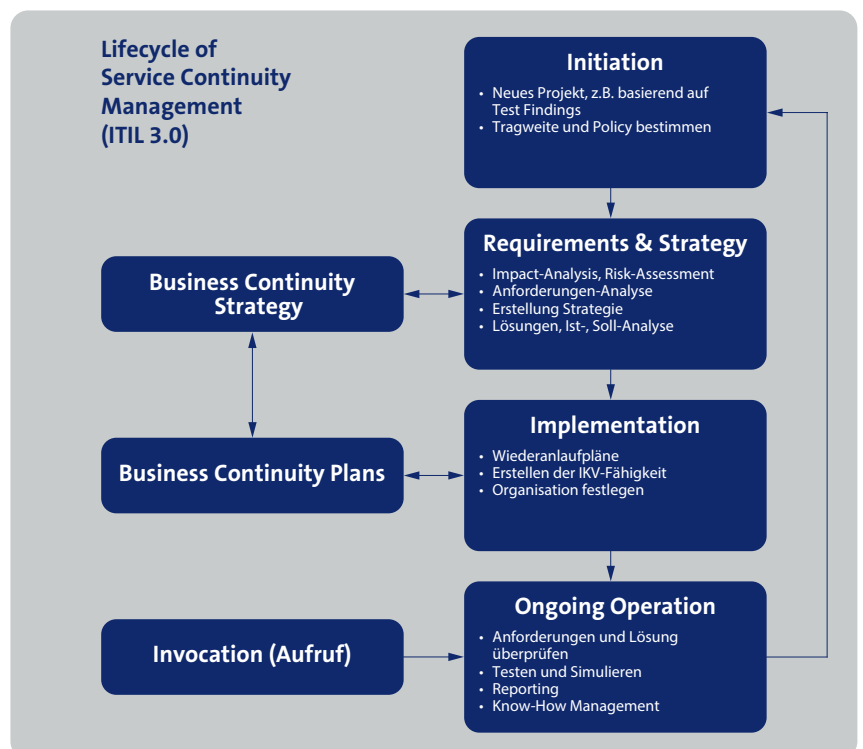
Lifecycle of Service Continuity Management (ITIL 3.0)

Initiation
• Neues Projekt, z.B. basierend auf Test Findings
• Tragweite und Policy bestimmen

Requirements & Strategy
• Impact-Analysis, Risk-Assessment
• Anforderungen-Analyse
• Erstellung Strategie
• Lösungen, Ist-, Soll-Analyse

Business Continuity Strategy

Implementation
• Wiederanlaufpläne
• Erstellen der IKV-Fähigkeit
• Organisation festlegen

Business Continuity Plans

Ongoing Operation
• Anforderungen und Lösung überprüfen
• Testen und Simulieren
• Reporting
• Know-How Management

Invocation (Aufruf)